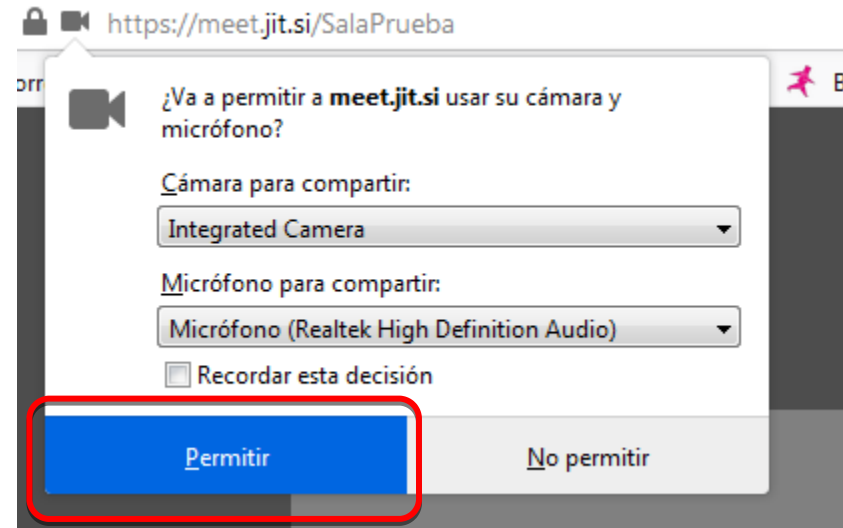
https://meet.jit.si/SalaPrueba

orr

B

¿Va a permitir a **meet.jit.si** usar su cámara y micrófono?

Cámara para compartir:

Integrated Camera

Micrófono para compartir:

Micrófono (Realtek High Definition Audio)

Recordar esta decisión

Permitir

No permitir